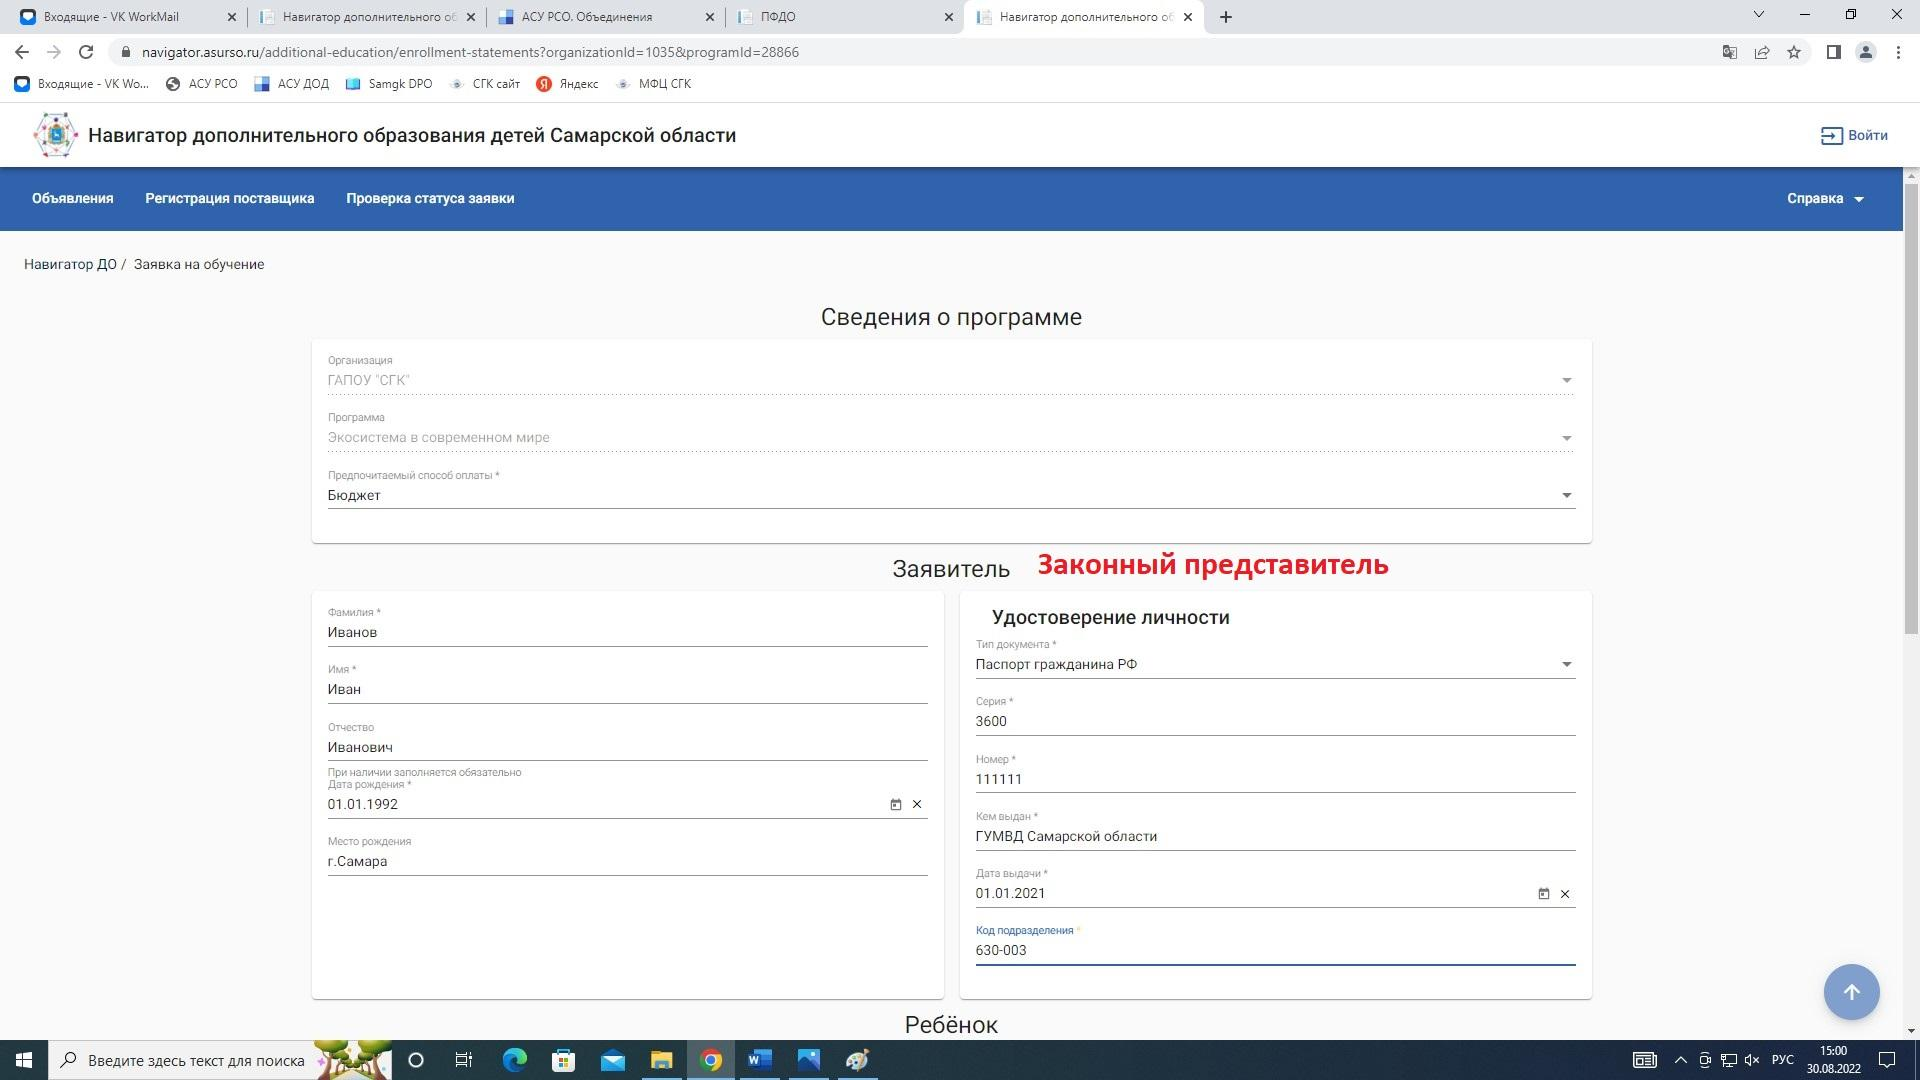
Входящие - VK WorkMail
Навигатор дополнительного об
АСУ РСО. Объединения
ПФДО
Навигатор дополнительного об

navigator.asurso.ru/additional-education/enrollment-statements?organizationId=1035&programId=28866

Входящие - VK Wo... АСУ РСО АСУ ДОД Samgk DPO СГК сайт Яндекс МФЦ СГК

Навигатор дополнительного образования детей Самарской области

Войти

Объявления Регистрация поставщика Проверка статуса заявки Справка

Навигатор ДО / Заявка на обучение

Сведения о программе

Организация
ГАПОУ "СГК"

Программа
Экосистема в современном мире

Предпочитаемый способ оплаты *
Бюджет

Заявитель Законный представитель

Фамилия *
Иванов

Имя *
Иван

Отчество
Иванович
При наличии заполняется обязательно

Дата рождения *
01.01.1992

Место рождения
г.Самара

Удостоверение личности

Тип документа *
Паспорт гражданина РФ

Серия *
3600

Номер *
111111

Кем выдан *
ГУМВД Самарской области

Дата выдачи *
01.01.2021

Код подразделения *
630-003

Ребёнок

Введите здесь текст для поиска

РУС 15:00 30.08.2022